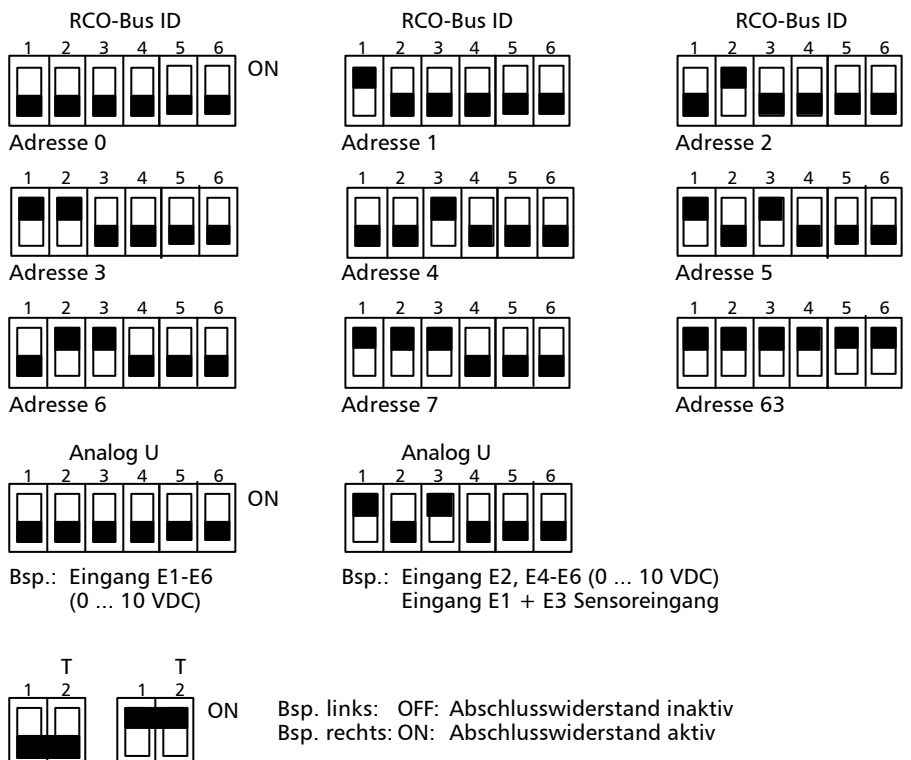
RCO-Bus ID
1 2 3 4 5 6
ON
Adresse 0

RCO-Bus ID
1 2 3 4 5 6
Adresse 1

RCO-Bus ID
1 2 3 4 5 6
Adresse 2

1 2 3 4 5 6
Adresse 3

1 2 3 4 5 6
Adresse 4

1 2 3 4 5 6
Adresse 5

1 2 3 4 5 6
Adresse 6

1 2 3 4 5 6
Adresse 7

1 2 3 4 5 6
Adresse 63

Analog U
1 2 3 4 5 6
ON

Bsp.: Eingang E1-E6 (0 ... 10 VDC)

Analog U
1 2 3 4 5 6

Bsp.: Eingang E2, E4-E6 (0 ... 10 VDC) Eingang E1 + E3 Sensoreingang

T
1 2

T
1 2
ON

Bsp. links: OFF: Abschlusswiderstand inaktiv
Bsp. rechts: ON: Abschlusswiderstand aktiv